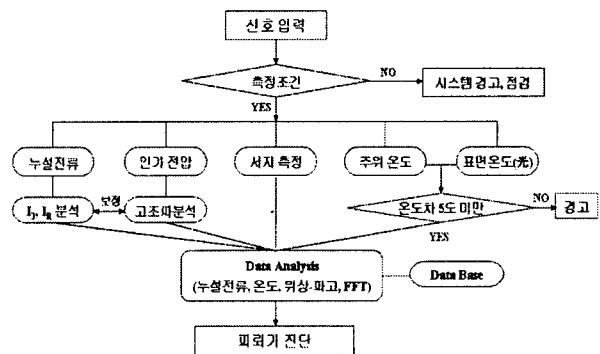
신호입력

측정조건

NO

시스템경고, 점검

YES

누설전류

인가 전압

서지 측정

주위 온도

표면온도(光)

$I_r$, $I_R$ 분석

보정

고조파분석

온도차 5도 미만

NO

경고

YES

Data Analysis
(누설전류, 온도, 위상-파고, FFT)

Data Base

피뢰기 진단